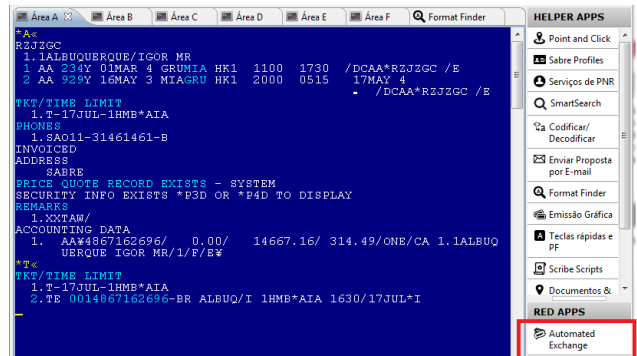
Área A | Área B | Área C | Área D | Área E | Área F | Format Finder

*A«
RZJZGC
1.1ALBUQUERQUE/IGOR MR
1 AA 234Y 01MAR 4 GRUMIA HK1 1100 1730 /DCAA*RZJZGC /E
2 AA 929Y 16MAY 3 MIAGRU HK1 2000 0515 17MAY 4
/DCAA*RZJZGC /E
TKT/TIME LIMIT
1.T-17JUL-1HMB*AIA
PHONES
1.SAO11-31461461-B
INVOICED
ADDRESS
SABRE
PRICE QUOTE RECORD EXISTS - SYSTEM
SECURITY INFO EXISTS *P3D OR *P4D TO DISPLAY
REMARKS
1.XXTAW/
ACCOUNTING DATA
1. AA¥4867162696/ 0.00/ 14667.16/ 314.49/ONE/CA 1.1ALBUQ
UERQUE IGOR MR/1/F/E¥
*T«
TKT/TIME LIMIT
1.T-17JUL-1HMB*AIA
2.TE 0014867162696-BR ALBUQ/I 1HMB*AIA 1630/17JUL*I

HELPER APPS
Point and Click
Sabre Profiles
Serviços de PNR
SmartSearch
Codificar/ Decodificar
Enviar Proposta por E-mail
Format Finder
Emissão Gráfica
Teclas rápidas e PF
Scribe Scripts
Documentos &
RED APPS
Automated Exchange